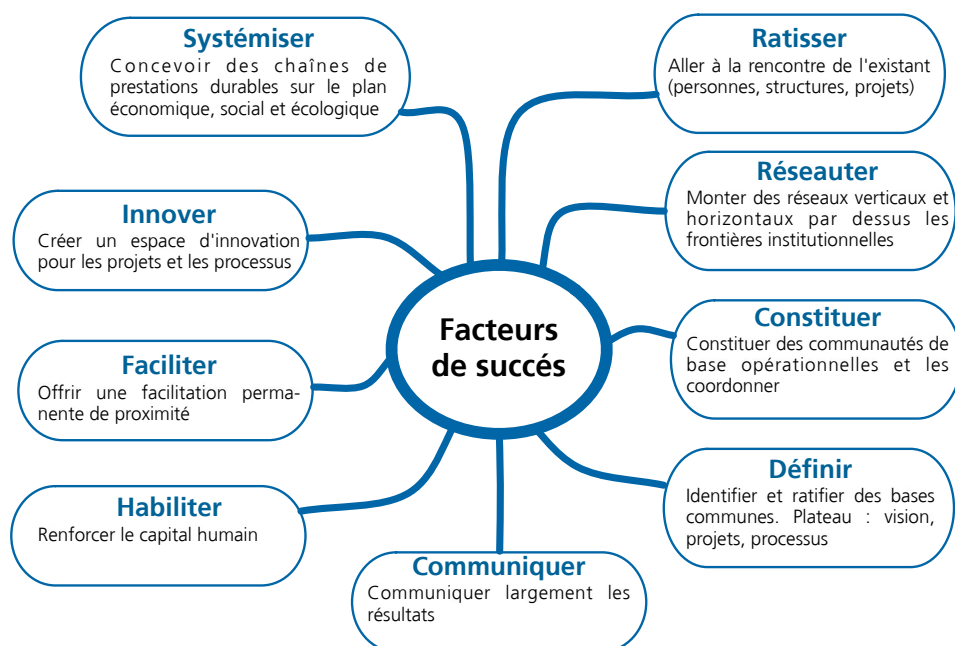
Systémiser
Concevoir des chaînes de prestations durables sur le plan économique, social et écologique

Ratisser
Aller à la rencontre de l'existant (personnes, structures, projets)

Innover
Créer un espace d'innovation pour les projets et les processus

Réseauter
Monter des réseaux verticaux et horizontaux par dessus les frontières institutionnelles

Facteurs de succés

Constituer
Constituer des communautés de base opérationnelles et les coordonner

Faciliter
Offrir une facilitation permanente de proximité

Définir
Identifier et ratifier des bases communes. Plateau : vision, projets, processus

Habiliter
Renforcer le capital humain

Communiquer
Communiquer largement les résultats